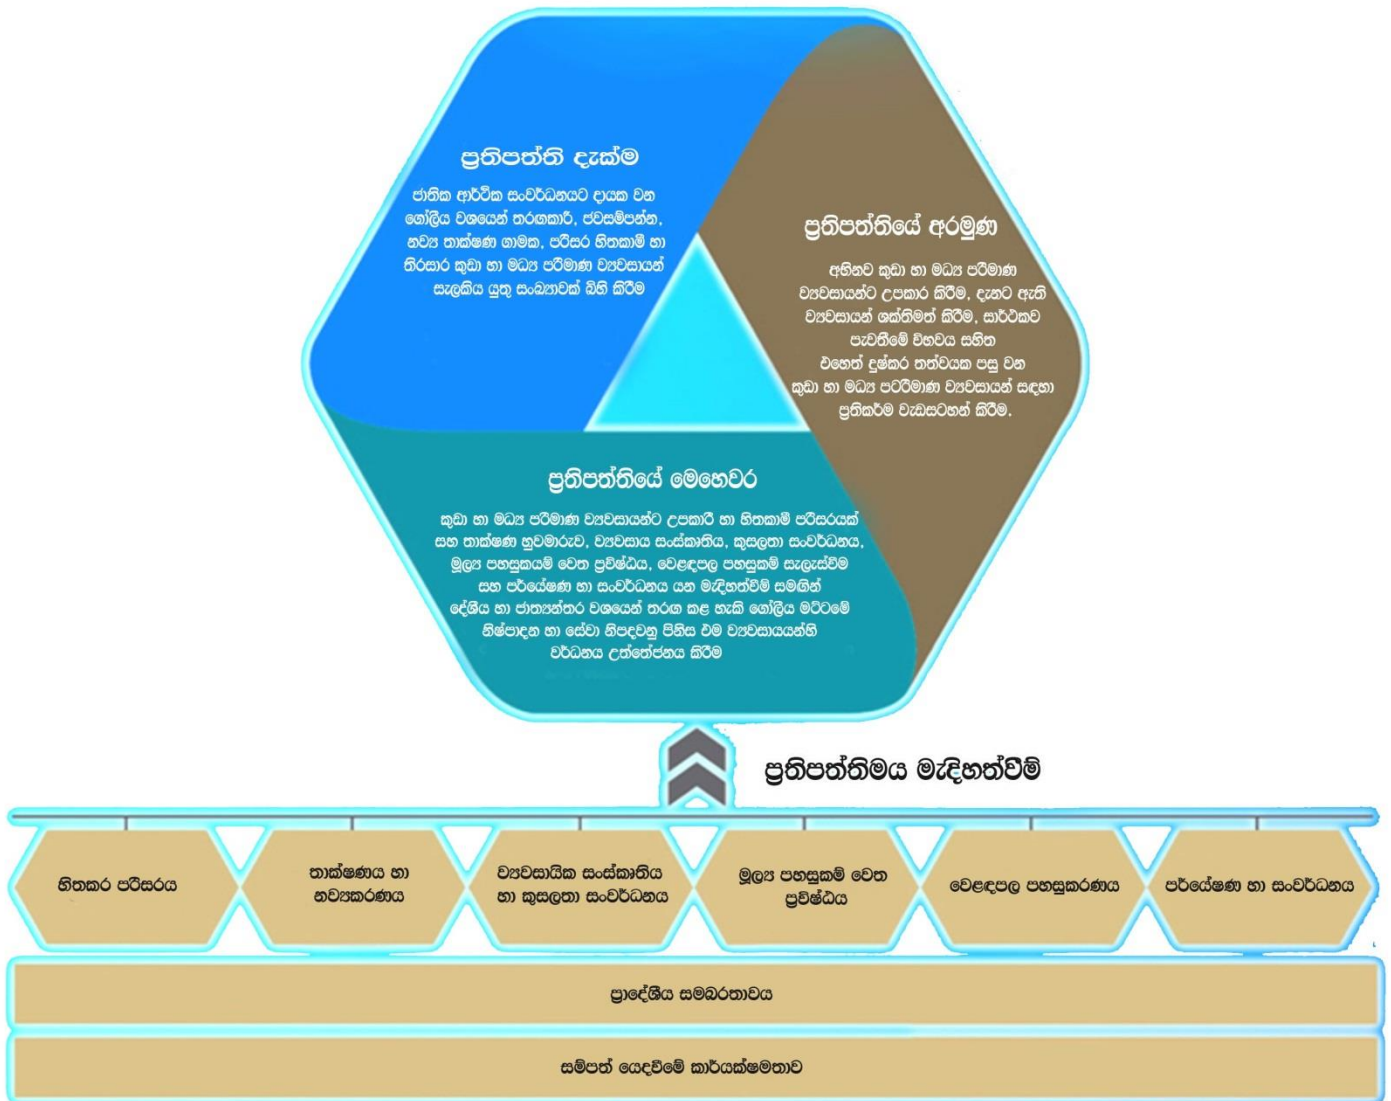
ප්‍රතිපත්ති දැක්ම

ජාතික ආර්ථික සංවර්ධනයට දායක වන ගෝලීය වශයෙන් තරඟකාරී, ජවසම්පන්න, නව්‍ය තාක්ෂණ ගාමක, පරිසර හිතකාමී හා තිරසාර කුඩා හා මධ්‍ය පරිමාණ ව්‍යවසායන් සැලකිය යුතු සංඛ්‍යාවක් බිහි කිරීම

ප්‍රතිපත්තියේ අරමුණ

අභිනව කුඩා හා මධ්‍ය පරිමාණ ව්‍යවසායන්ට උපකාර කිරීම, දැනට ඇති ව්‍යවසායන් ශක්තිමත් කිරීම, සාර්ථකව පැවතීමේ විභවය සහිත එහෙත් දුෂ්කර තත්වයක පසු වන කුඩා හා මධ්‍ය පරිමාණ ව්‍යවසායන් සඳහා ප්‍රතිකර්ම වැඩසටහන් කිරීම.

ප්‍රතිපත්තියේ මෙහෙවර

කුඩා හා මධ්‍ය පරිමාණ ව්‍යවසායන්ට උපකාරී හා හිතකාමී පරිසරයක් සහ තාක්ෂණ හුවමාරුව, ව්‍යවසාය සංස්කෘතිය, කුසලතා සංවර්ධනය, මූල්‍ය පහසුකයම් වෙත ප්‍රවිෂ්ඨය, වෙළඳපල පහසුකම් සැලැස්වීම සහ පර්යේෂණ හා සංවර්ධනය යන මැදිහත්වීම් සමගින් දේශීය හා ජාත්‍යන්තර වශයෙන් තරග කළ හැකි ගෝලීය මට්ටමේ නිෂ්පාදන හා සේවා නිපදවනු පිනිස එම ව්‍යවසායයන්හි වර්ධනය උත්තේජනය කිරීම

ප්‍රතිපත්තිමය මැදිහත්වීම්

හිතකර පරිසරය

තාක්ෂණය හා නව්‍යකරණය

ව්‍යවසායික සංස්කෘතිය හා කුසලතා සංවර්ධනය

මූල්‍ය පහසුකම් වෙත ප්‍රවිෂ්ඨය

වෙළඳපල පහසුකරණය

පර්යේෂණ හා සංවර්ධනය

ප්‍රාදේශීය සමබරතාවය

සම්පත් යෙදවීමේ කාර්යක්ෂමතාව